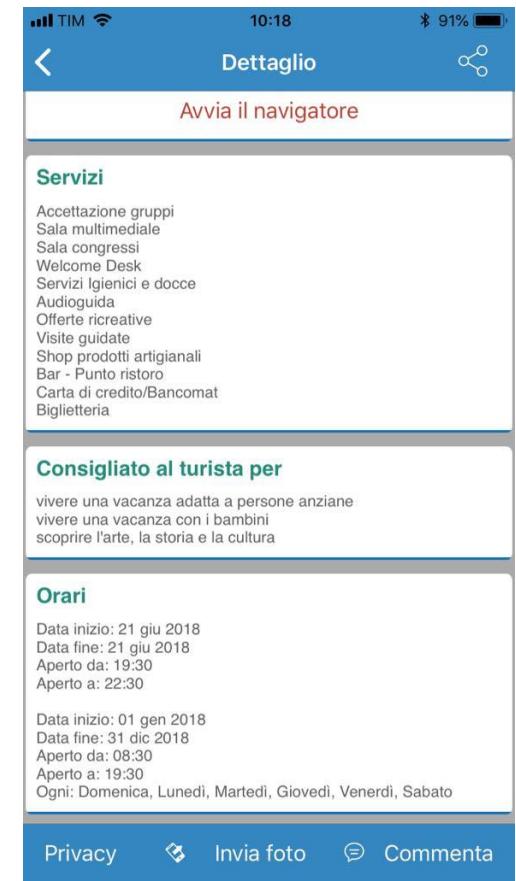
TIM 10:18 91%

Dettaglio

Avvia il navigatore

Servizi

Accettazione gruppi
Sala multimediale
Sala congressi
Welcome Desk
Servizi Igienici e docce
Audioguida
Offerte ricreative
Visite guidate
Shop prodotti artigianali
Bar - Punto ristoro
Carta di credito/Bancomat
Biglietteria

Consigliato al turista per

vivere una vacanza adatta a persone anziane
vivere una vacanza con i bambini
scoprire l'arte, la storia e la cultura

Orari

Data inizio: 21 giu 2018
Data fine: 21 giu 2018
Aperto da: 19:30
Aperto a: 22:30

Data inizio: 01 gen 2018
Data fine: 31 dic 2018
Aperto da: 08:30
Aperto a: 19:30
Ogni: Domenica, Lunedì, Martedì, Giovedì, Venerdì, Sabato

Privacy Invia foto Commenta